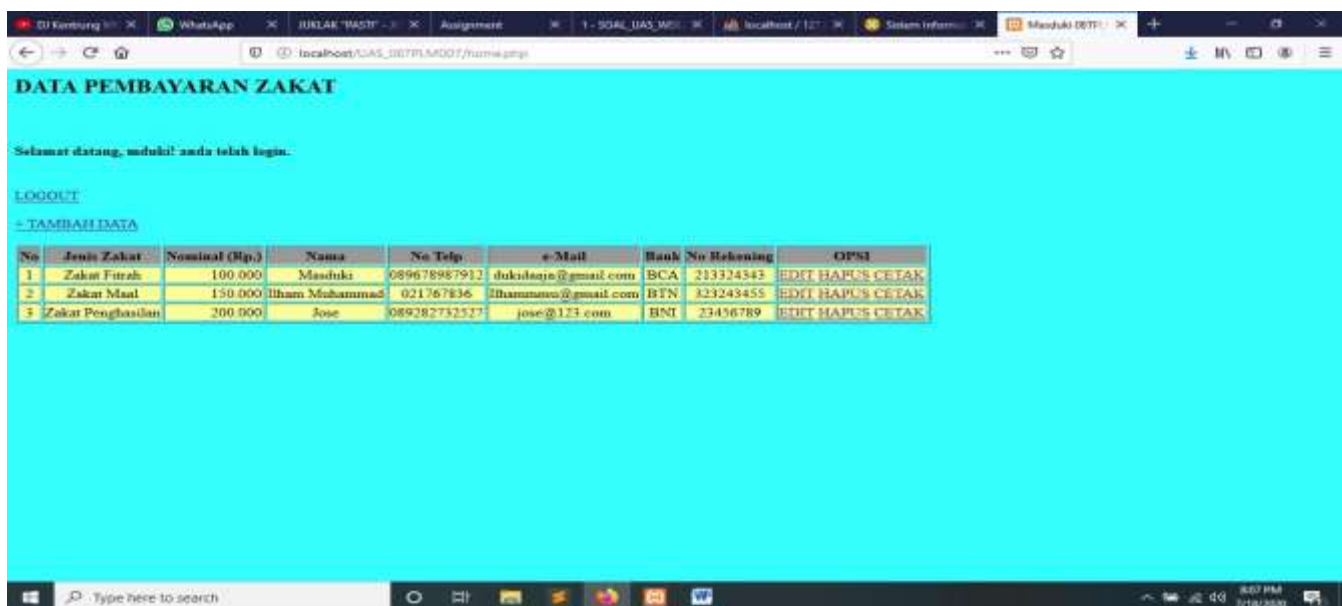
DJ Kentrung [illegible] | WhatsApp | JUKLAK "PASTI" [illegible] | Assignment | 1 - SOAL_UAS_WEB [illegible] | localhost / 127 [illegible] | Sistem Informasi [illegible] | Masduki 087 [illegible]

localhost/UAS_087PLMDD7/home.php

DATA PEMBAYARAN ZAKAT

Selamat datang, mduki! anda telah login.

LOGOUT

+ TAMBAH DATA

| No | Jenis Zakat | Nominal (Rp.) | Nama | No Telp | e-Mail | Bank | No Rekening | OPSI |
|---|---|---|---|---|---|---|---|---|
| 1 | Zakat Fitrah | 100.000 | Masduki | 089678987912 | dukidauja@gmail.com | BCA | 213324343 | EDIT HAPUS CETAK |
| 2 | Zakat Maal | 150.000 | Ilham Muhammad | 021767836 | Ilhammuu@gmail.com | BTN | 323243455 | EDIT HAPUS CETAK |
| 3 | Zakat Penghasilan | 200.000 | Jose | 089282732527 | jose@123.com | BNI | 23456789 | EDIT HAPUS CETAK |

Type here to search

8:07 PM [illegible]